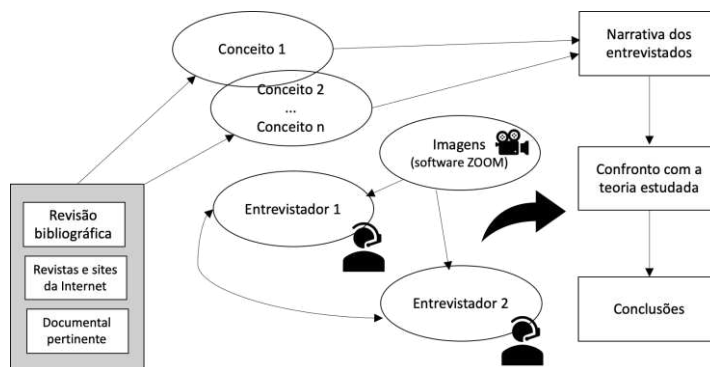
Conceito 1

Conceito 2
...
Conceito n

Narrativa dos entrevistados

Imagens (software ZOOM)

Confronto com a teoria estudada

Entrevistador 1

Entrevistador 2

Conclusões

Revisão bibliográfica

Revistas e sites da Internet

Documental pertinente